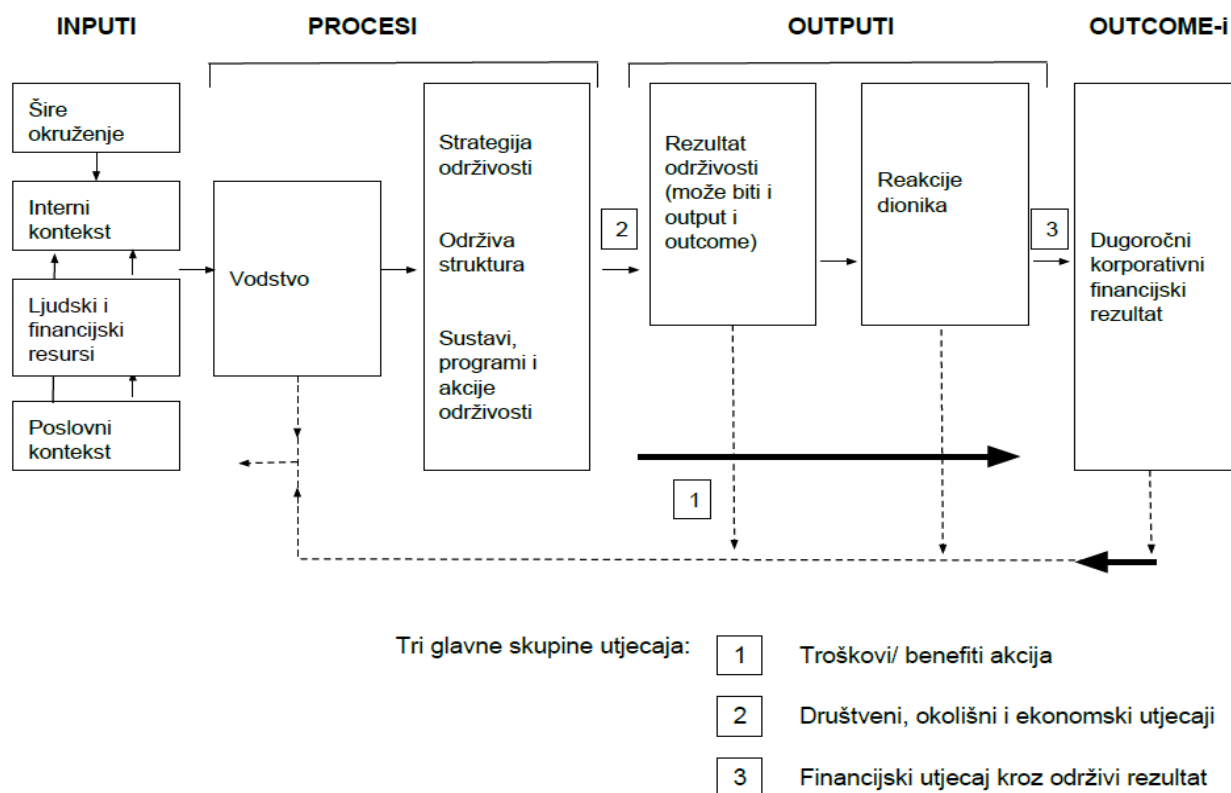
INPUTI

PROCESI

OUTPUTI

OUTCOME-i

Šire okruženje

Interni kontekst

Ljudski i financijski resursi

Poslovni kontekst

Vodstvo

Strategija održivosti

Održiva struktura

Sustavi, programi i akcije održivosti

2

Rezultat održivosti (može biti i output i outcome)

Reakcije dionika

3

Dugoročni korporativni financijski rezultat

1

Tri glavne skupine utjecaja:

1 Troškovi/ benefiti akcija

2 Društveni, okolišni i ekonomski utjecaji

3 Financijski utjecaj kroz održivi rezultat